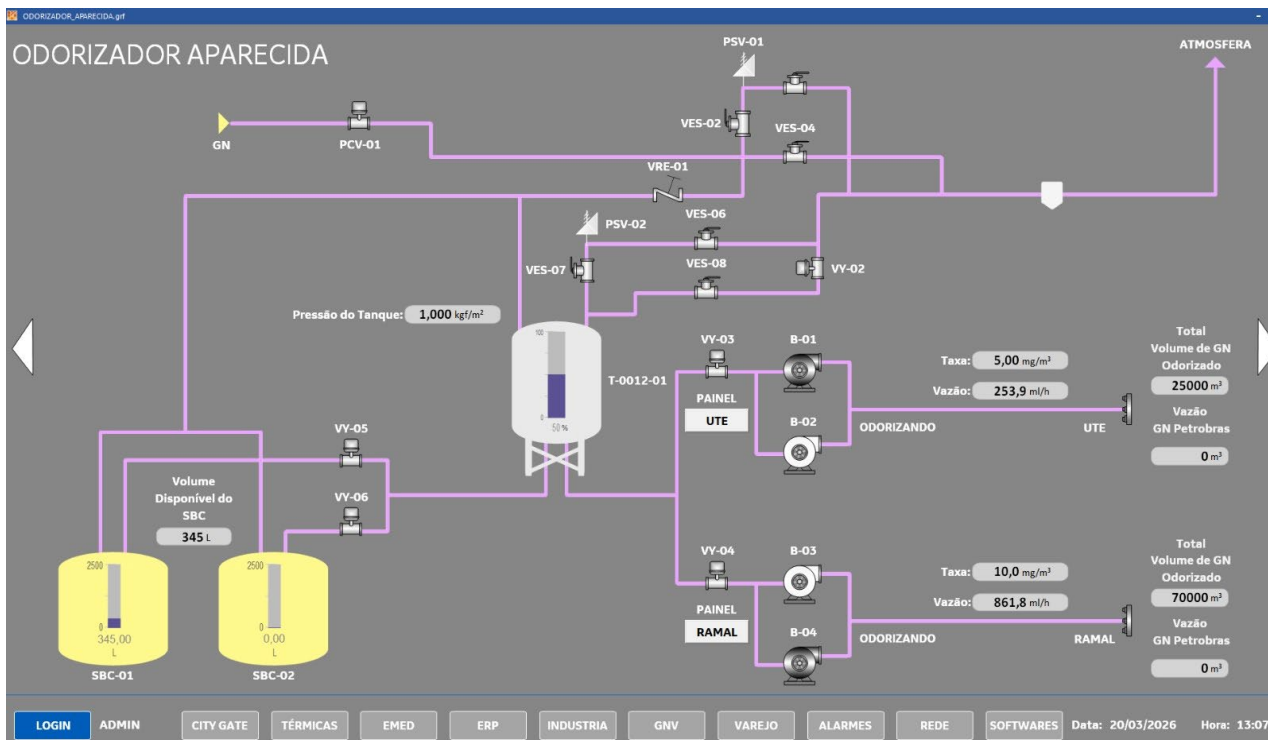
ODORIZADOR_APARECIDA.grf

ODORIZADOR APARECIDA

PSV-01
ATMOSFERA
GN
PCV-01
VES-02
VES-04
VRE-01
PSV-02
VES-06
VES-07
VES-08
VY-02

Pressão do Tanque: 1,000 kgf/m²

100
0
50 %
T-0012-01

VY-03
B-01
PAINEL
UTE
B-02
Taxa: 5,00 mg/m³
Vazão: 253,9 ml/h
ODORIZANDO
UTE
Total Volume de GN Odorizado
25000 m³
Vazão GN Petrobras
0 m³

VY-05
Volume Disponível do SBC
345 L
VY-06

2500
0
345,00
L
SBC-01

2500
0
0,00
L
SBC-02

VY-04
B-03
PAINEL
RAMAL
B-04
Taxa: 10,0 mg/m³
Vazão: 861,8 ml/h
ODORIZANDO
RAMAL
Total Volume de GN Odorizado
70000 m³
Vazão GN Petrobras
0 m³

LOGIN ADMIN CITY GATE TÉRMICAS EMED ERP INDUSTRIA GNV VAREJO ALARMES REDE SOFTWARES Data: 20/03/2026 Hora: 13:07